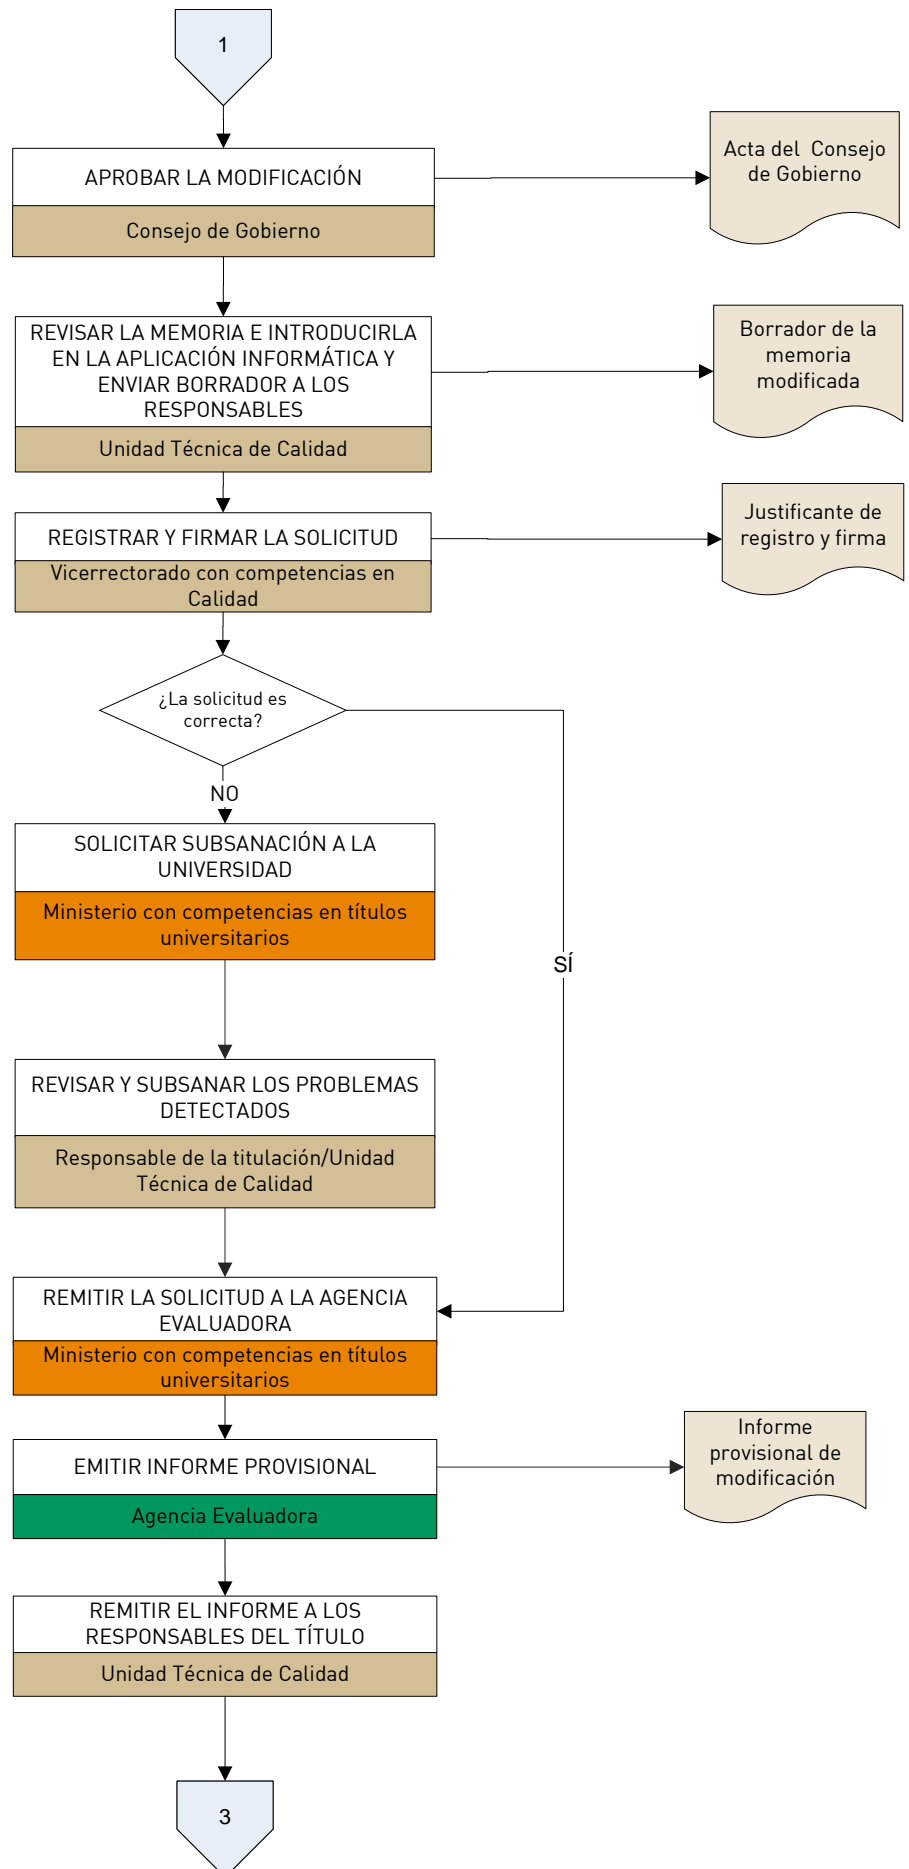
1

APROBAR LA MODIFICACIÓN

Consejo de Gobierno

Acta del Consejo de Gobierno

REVISAR LA MEMORIA E INTRODUCIRLA EN LA APLICACIÓN INFORMÁTICA Y ENVIAR BORRADOR A LOS RESPONSABLES

Unidad Técnica de Calidad

Borrador de la memoria modificada

REGISTRAR Y FIRMAR LA SOLICITUD

Vicerrectorado con competencias en Calidad

Justificante de registro y firma

¿La solicitud es correcta?

NO

SÍ

SOLICITAR SUBSANACIÓN A LA UNIVERSIDAD

Ministerio con competencias en títulos universitarios

REVISAR Y SUBSANAR LOS PROBLEMAS DETECTADOS

Responsable de la titulación/Unidad Técnica de Calidad

REMITIR LA SOLICITUD A LA AGENCIA EVALUADORA

Ministerio con competencias en títulos universitarios

EMITIR INFORME PROVISIONAL

Agencia Evaluadora

Informe provisional de modificación

REMITIR EL INFORME A LOS RESPONSABLES DEL TÍTULO

Unidad Técnica de Calidad

3